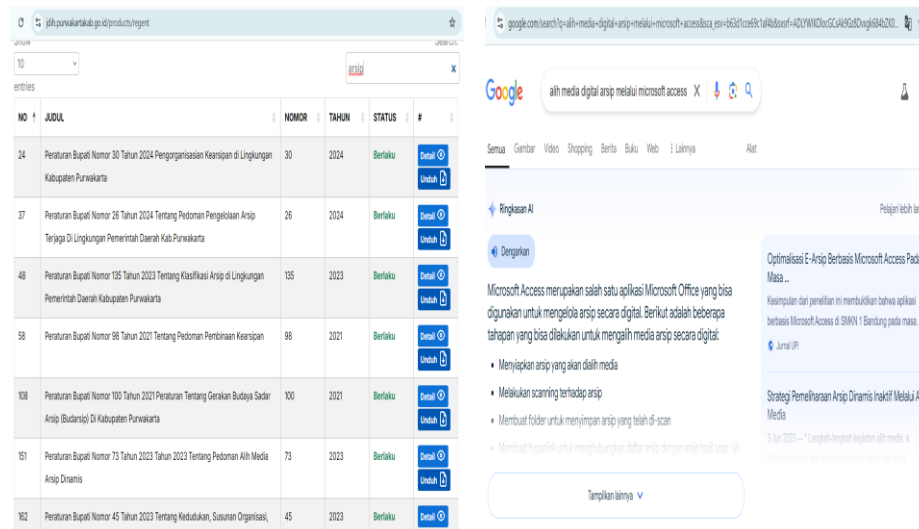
jdih.purwakartakab.go.id/products/regent

Show

10

entries

Search:

arsip

| NO | JUDUL | NOMOR | TAHUN | STATUS | # |
|---|---|---|---|---|---|
| 24 | Peraturan Bupati Nomor 30 Tahun 2024 Pengorganisasian Kearsipan di Lingkungan Kabupaten Purwakarta | 30 | 2024 | Berlaku | Detail Unduh |
| 37 | Peraturan Bupati Nomor 26 Tahun 2024 Tentang Pedoman Pengelolaan Arsip Terjaga Di Lingkungan Pemerintah Daerah Kab.Purwakarta | 26 | 2024 | Berlaku | Detail Unduh |
| 48 | Peraturan Bupati Nomor 135 Tahun 2023 Tentang Klasifikasi Arsip di Lingkungan Pemerintah Daerah Kabupaten Purwakarta | 135 | 2023 | Berlaku | Detail Unduh |
| 58 | Peraturan Bupati Nomor 98 Tahun 2021 Tentang Pedoman Pembinaan Kearsipan | 98 | 2021 | Berlaku | Detail Unduh |
| 108 | Peraturan Bupati Nomor 100 Tahun 2021 Peraturan Tentang Gerakan Budaya Sadar Arsip (Budarsip) Di Kabupaten Purwakarta | 100 | 2021 | Berlaku | Detail Unduh |
| 151 | Peraturan Bupati Nomor 73 Tahun 2023 Tahun 2023 Tentang Pedoman Alih Media Arsip Dinamis | 73 | 2023 | Berlaku | Detail Unduh |
| 162 | Peraturan Bupati Nomor 45 Tahun 2023 Tentang Kedudukan, Susunan Organisasi, | 45 | 2023 | Berlaku | Detail |

google.com/search?q=alih+media+digital+arsip+melalui+microsoft+access&sca_esv=b63d1cce69c1af4b&sxsrf=ADLYWIKDIocGCsAk9Gz8Dvqk684bZK0...

Google

alih media digital arsip melalui microsoft access

Semua Gambar Video Shopping Berita Buku Web ⋮ Lainnya Alat

Ringkasan AI

Pelajari lebih lan

Dengarkan

Microsoft Access merupakan salah satu aplikasi Microsoft Office yang bisa digunakan untuk mengelola arsip secara digital. Berikut adalah beberapa tahapan yang bisa dilakukan untuk mengalih media arsip secara digital:

• Menyiapkan arsip yang akan dialih media
• Melakukan scanning terhadap arsip
• Membuat folder untuk menyimpan arsip yang telah di-scan
• Membuat hyperlink untuk menghubungkan daftar arsip dengan arsip hasil scan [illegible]

Tampilkan lainnya

Optimalisasi E-Arsip Berbasis Microsoft Access Pada Masa ...

Kesimpulan dari penelitian ini membuktikan bahwa aplikasi berbasis Microsoft Access di SMKN 1 Bandung pada masa...

Jurnal UPI

Strategi Pemeliharaan Arsip Dinamis Inaktif Melalui A Media

3 Jun 2021 — "Langkah-langkah kegiatan alih media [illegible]